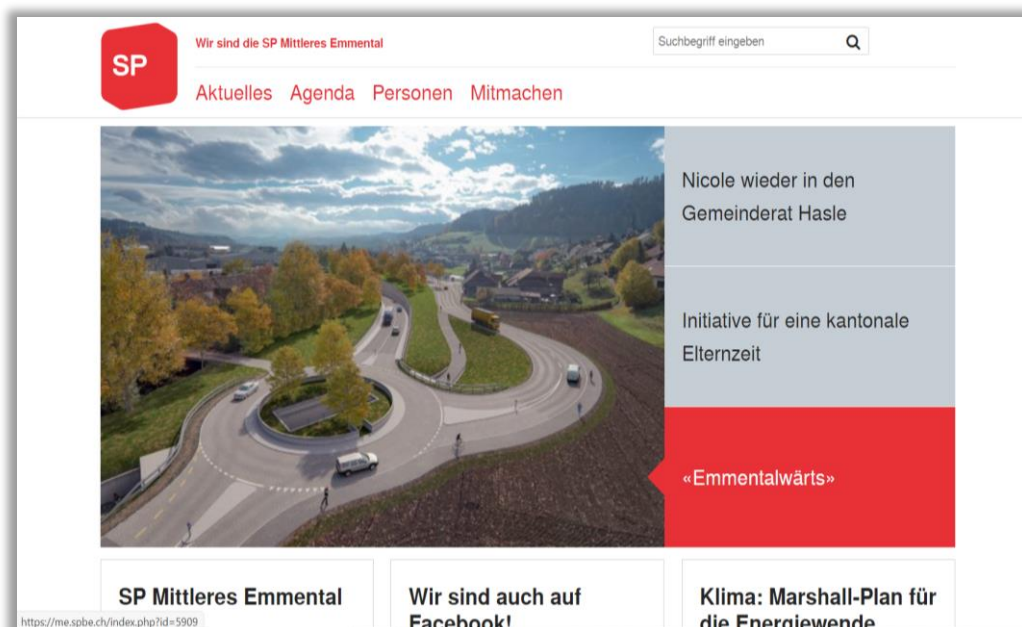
SP

Wir sind die SP Mittleres Emmental

Suchbegriff eingeben

Aktuelles Agenda Personen Mitmachen

Nicole wieder in den Gemeinderat Hasle

Initiative für eine kantonale Elternzeit

«Emmentalwärts»

SP Mittleres Emmental

Wir sind auch auf Facebook!

Klima: Marshall-Plan für die Energiewende

https://me.spbe.ch/index.php?id=5909